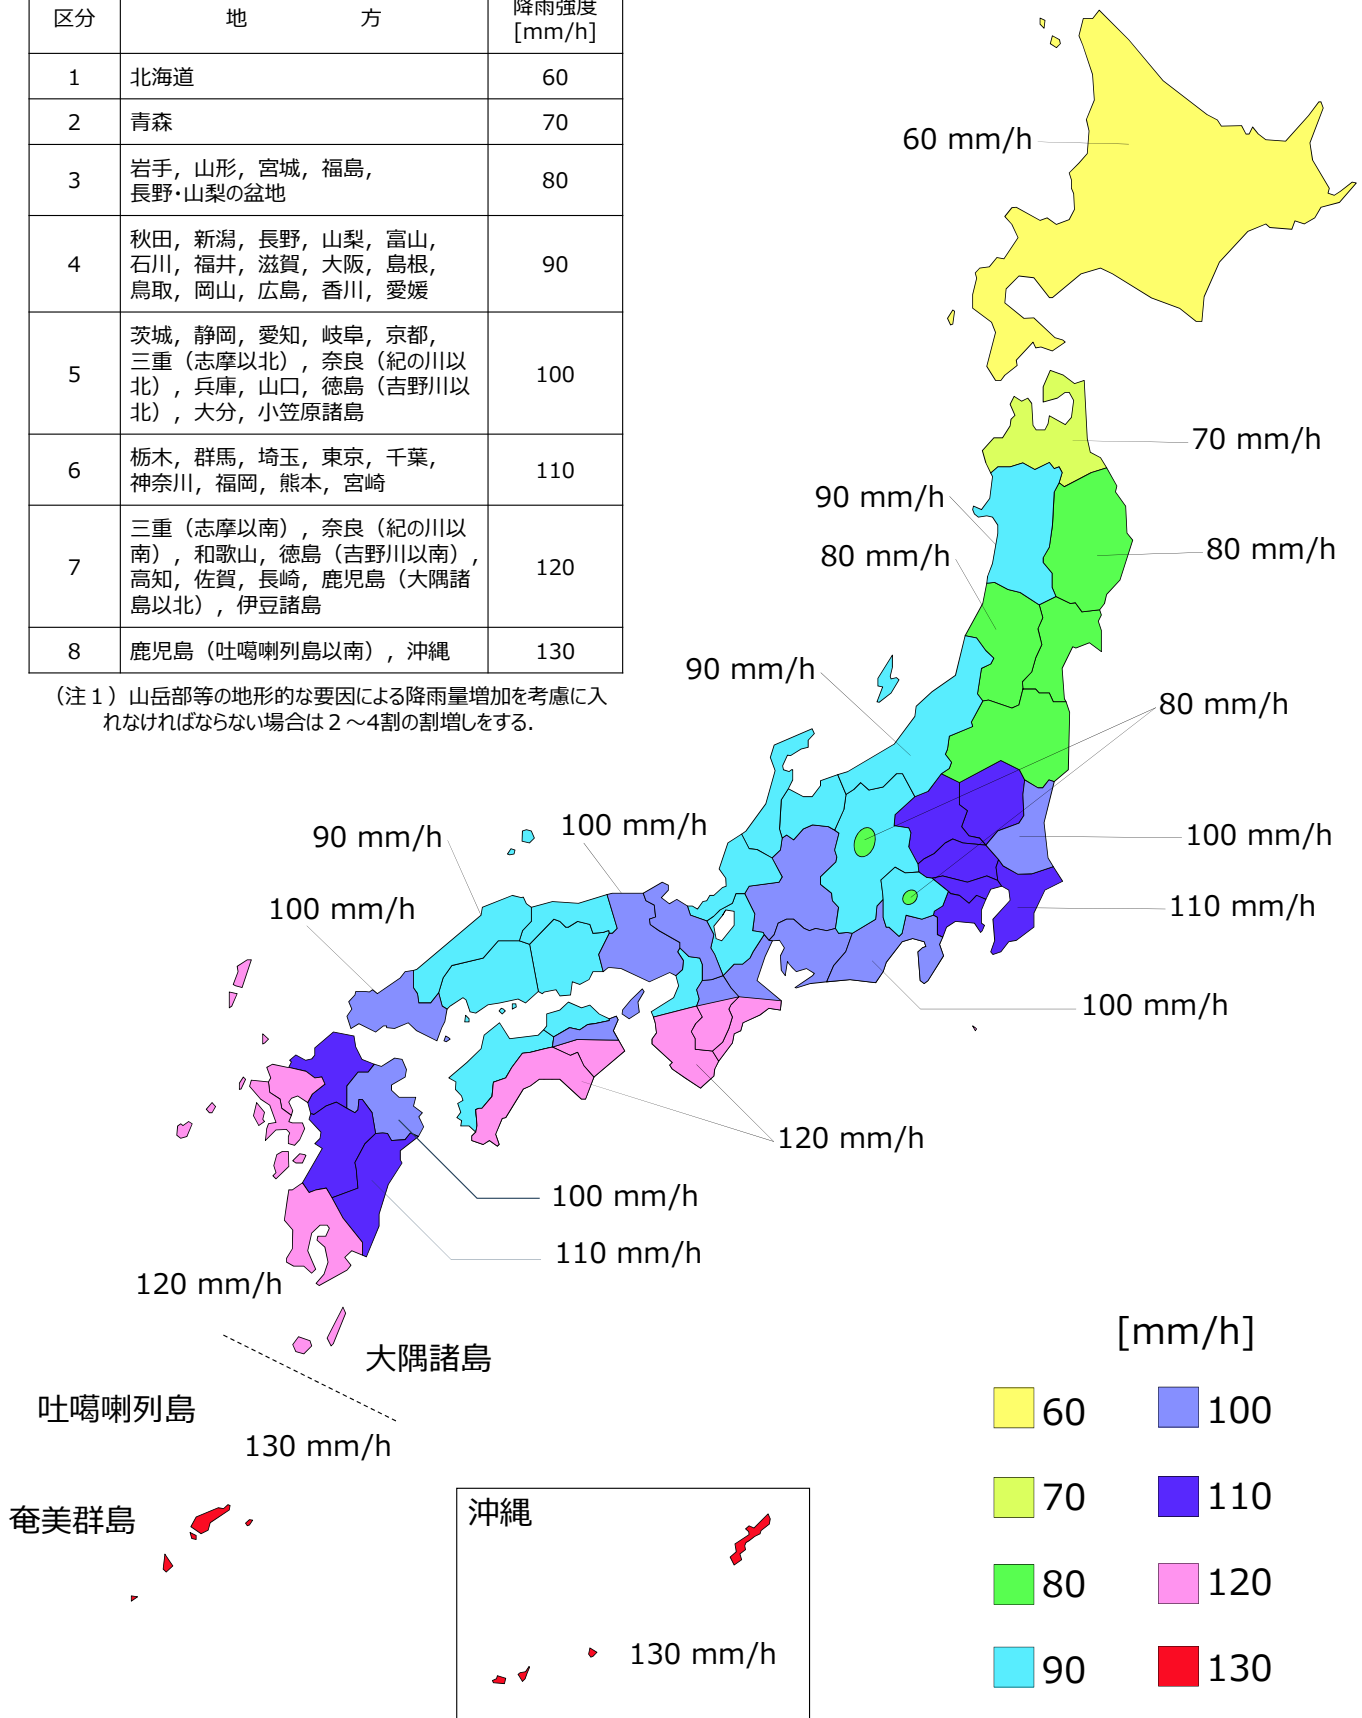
| 区分 | 地　　方 | 降雨強度 [mm/h] |
|---|---|---|
| 1 | 北海道 | 60 |
| 2 | 青森 | 70 |
| 3 | 岩手，山形，宮城，福島，長野･山梨の盆地 | 80 |
| 4 | 秋田，新潟，長野，山梨，富山，石川，福井，滋賀，大阪，島根，鳥取，岡山，広島，香川，愛媛 | 90 |
| 5 | 茨城，静岡，愛知，岐阜，京都，三重（志摩以北），奈良（紀の川以北），兵庫，山口，徳島（吉野川以北），大分，小笠原諸島 | 100 |
| 6 | 栃木，群馬，埼玉，東京，千葉，神奈川，福岡，熊本，宮崎 | 110 |
| 7 | 三重（志摩以南），奈良（紀の川以南），和歌山，徳島（吉野川以南），高知，佐賀，長崎，鹿児島（大隅諸島以北），伊豆諸島 | 120 |
| 8 | 鹿児島（吐噶喇列島以南），沖縄 | 130 |

（注１）山岳部等の地形的な要因による降雨量増加を考慮に入れなければならない場合は２～4割の割増しをする.

60 mm/h
70 mm/h
90 mm/h
80 mm/h
80 mm/h
90 mm/h
80 mm/h
100 mm/h
90 mm/h
100 mm/h
110 mm/h
100 mm/h
100 mm/h
120 mm/h
100 mm/h
110 mm/h
120 mm/h
大隅諸島
吐噶喇列島
130 mm/h
奄美群島
沖縄
130 mm/h

[mm/h]
60
100
70
110
80
120
90
130